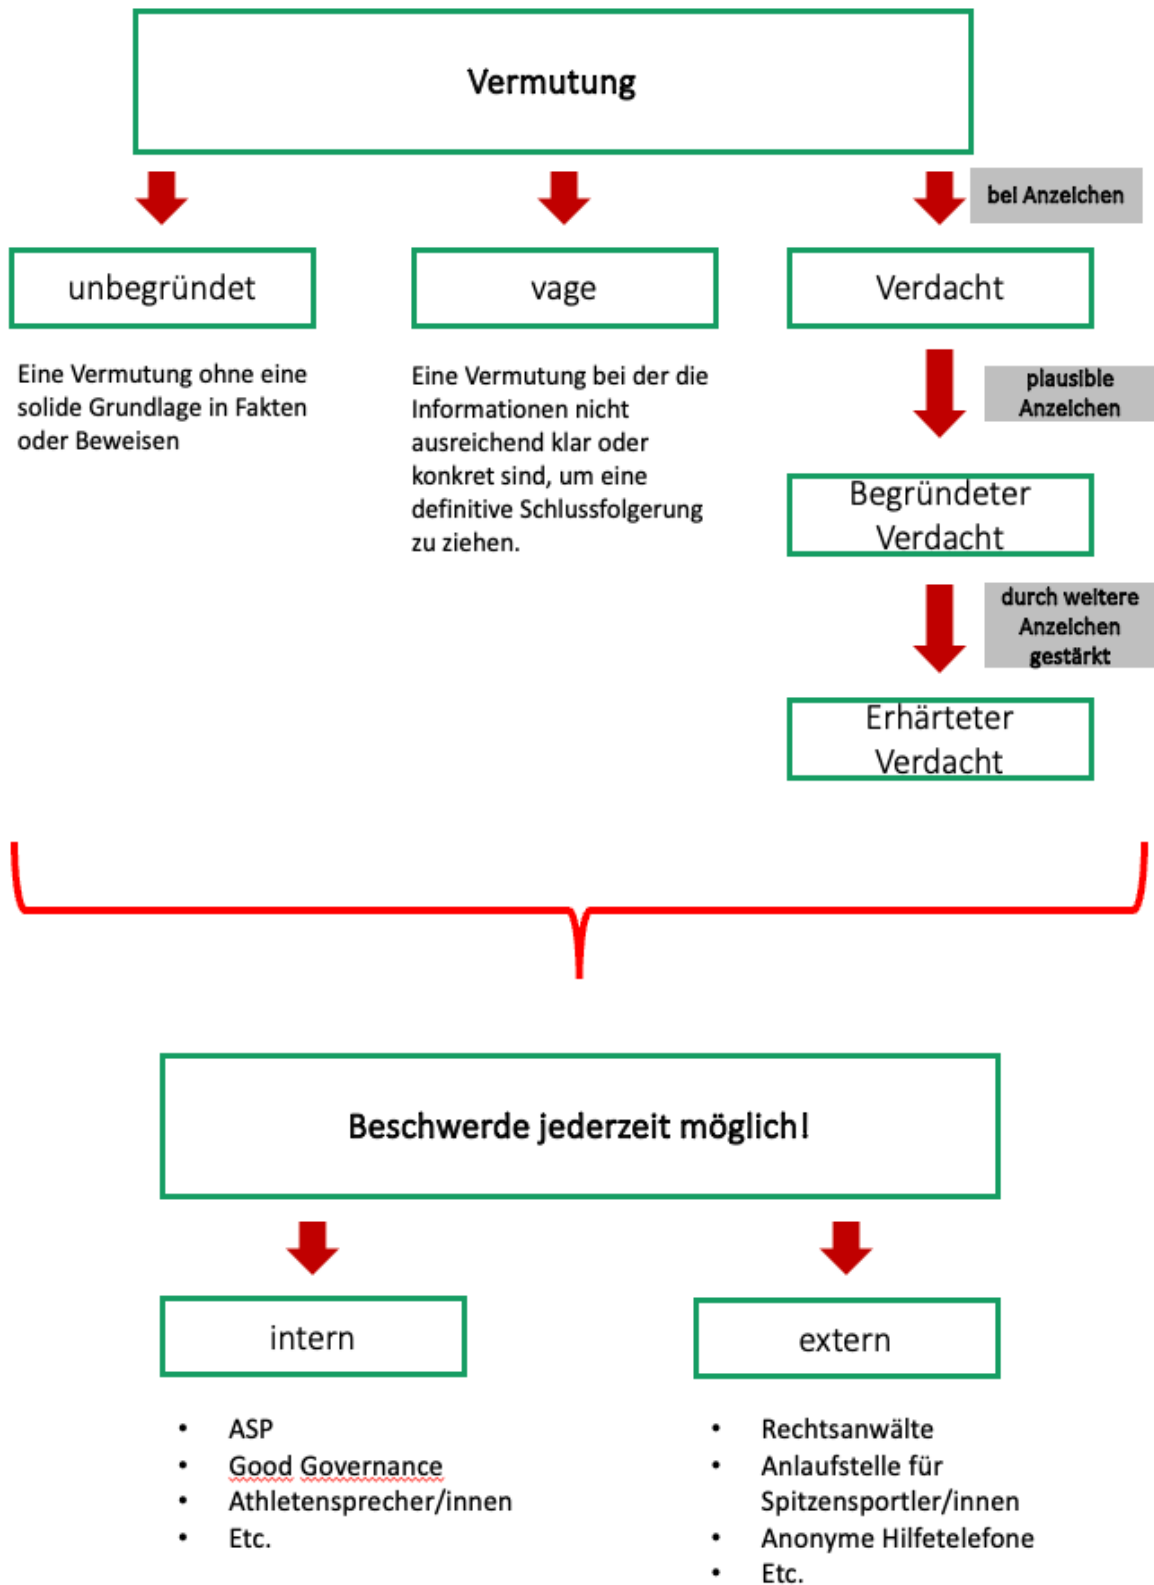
Vermutung

bei Anzeichen

unbegründet

vage

Verdacht

Eine Vermutung ohne eine solide Grundlage in Fakten oder Beweisen

Eine Vermutung bei der die Informationen nicht ausreichend klar oder konkret sind, um eine definitive Schlussfolgerung zu ziehen.

plausible Anzeichen

Begründeter Verdacht

durch weitere Anzeichen gestärkt

Erhärteter Verdacht

Beschwerde jederzeit möglich!

intern

extern

- ASP
- Good Governance
- Athletensprecher/innen
- Etc.

- Rechtsanwälte
- Anlaufstelle für Spitzensportler/innen
- Anonyme Hilfetelefone
- Etc.